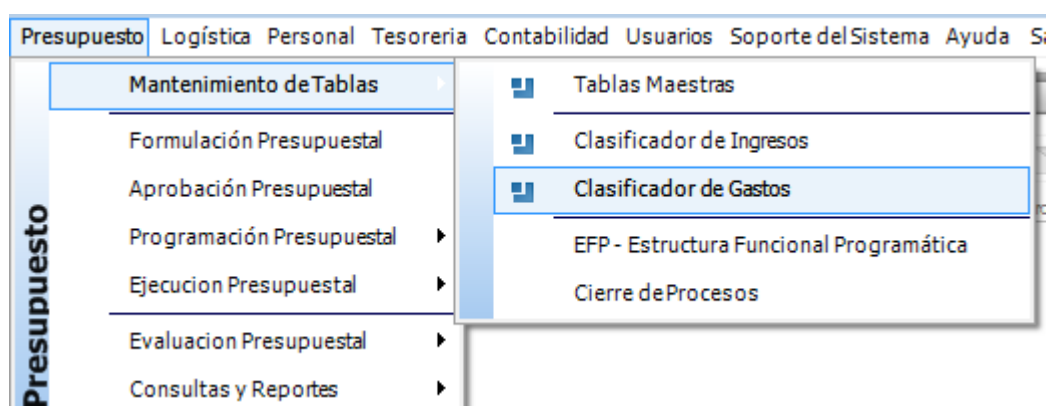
Presupuesto Logística Personal Tesoreria Contabilidad Usuarios Soporte del Sistema Ayuda Sa

Presupuesto

Mantenimiento de Tablas

Formulación Presupuestal

Aprobación Presupuestal

Programación Presupuestal

Ejecucion Presupuestal

Evaluacion Presupuestal

Consultas y Reportes

Tablas Maestras

Clasificador de Ingresos

Clasificador de Gastos

EFP - Estructura Funcional Programática

Cierre de Procesos